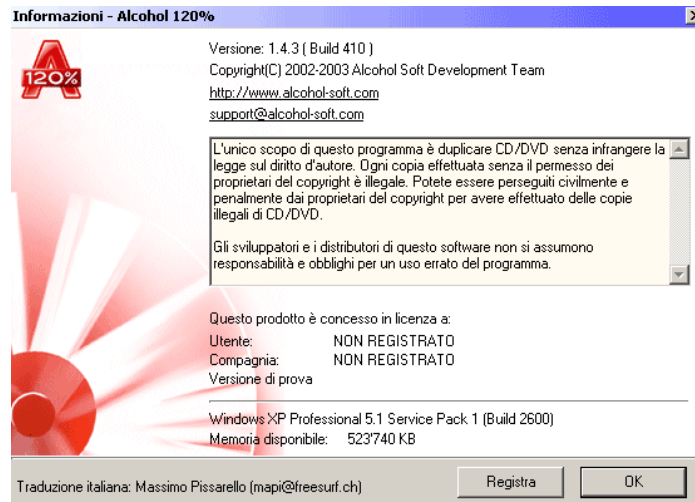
Informazioni - Alcohol 120%

120%

Versione: 1.4.3 ( Build 410 )
Copyright(C) 2002-2003 Alcohol Soft Development Team
http://www.alcohol-soft.com
support@alcohol-soft.com

L'unico scopo di questo programma è duplicare CD/DVD senza infrangere la legge sul diritto d'autore. Ogni copia effettuata senza il permesso dei proprietari del copyright è illegale. Potete essere perseguiti civilmente e penalmente dai proprietari del copyright per avere effettuato delle copie illegali di CD/DVD.

Gli sviluppatori e i distributori di questo software non si assumono responsabilità e obblighi per un uso errato del programma.

Questo prodotto è concesso in licenza a:

| Utente: | NON REGISTRATO |
|---|---|
| Compagnia: | NON REGISTRATO |

Versione di prova

Windows XP Professional 5.1 Service Pack 1 (Build 2600)
Memoria disponibile: 523'740 KB

Traduzione italiana: Massimo Pissarello (mapi@freesurf.ch)

Registra

OK